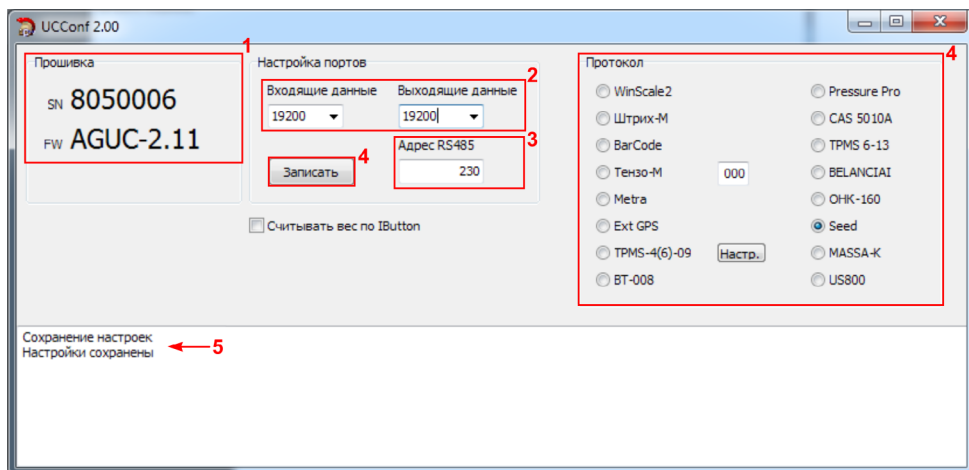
UCConf 2.00

1
Прошивка
SN 8050006
FW AGUC-2.11

Настройка портов
2
Входящие данные
19200
Выходящие данные
19200
3
Адрес RS485
230
Записать
4

Считывать вес по IButton

Протокол
4
WinScale2
Штрих-М
BarCode
Тензо-М
000
Metra
Ext GPS
TPMS-4(6)-09
Настр.
BT-008
Pressure Pro
CAS 5010A
TPMS 6-13
BELANCIAI
ОНК-160
Seed
MASSA-K
US800

Сохранение настроек
Настройки сохранены
5